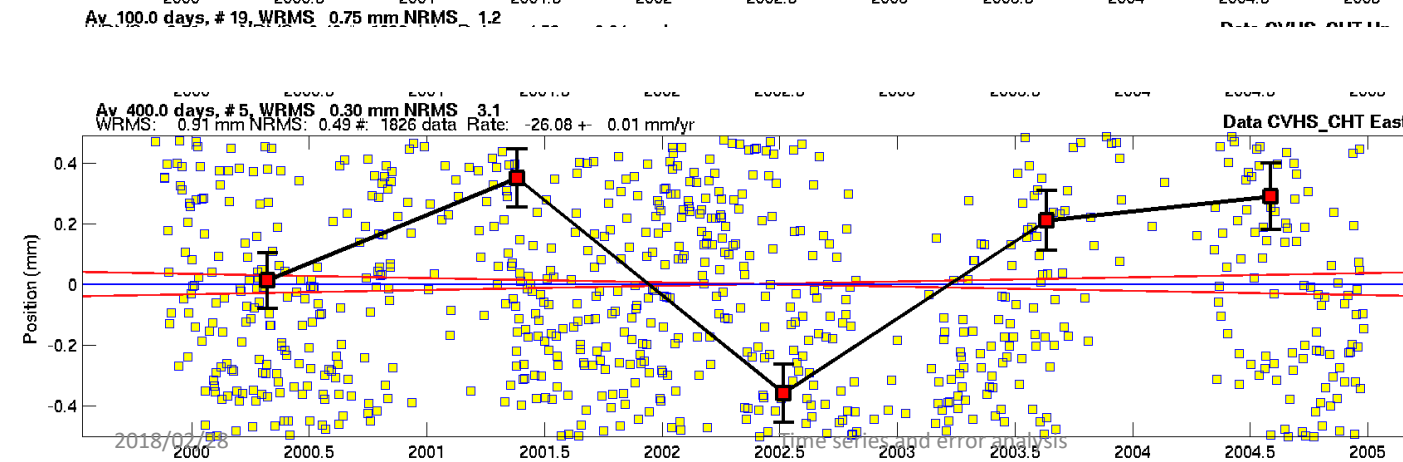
Av 100.0 days, # 19, WRMS 0.75 mm NRMS 1.2

Data CVHS_CHT Up

Av 400.0 days, # 5, WRMS 0.30 mm NRMS 3.1
WRMS: 0.91 mm NRMS: 0.49 #: 1826 data Rate: -26.08 +- 0.01 mm/yr

Data CVHS_CHT East

0.4
0.2
0
-0.2
-0.4
Position (mm)

2000 2000.5 2001 2001.5 2002 2002.5 2003 2003.5 2004 2004.5 2005

2018/02/28

Time series and error analysis